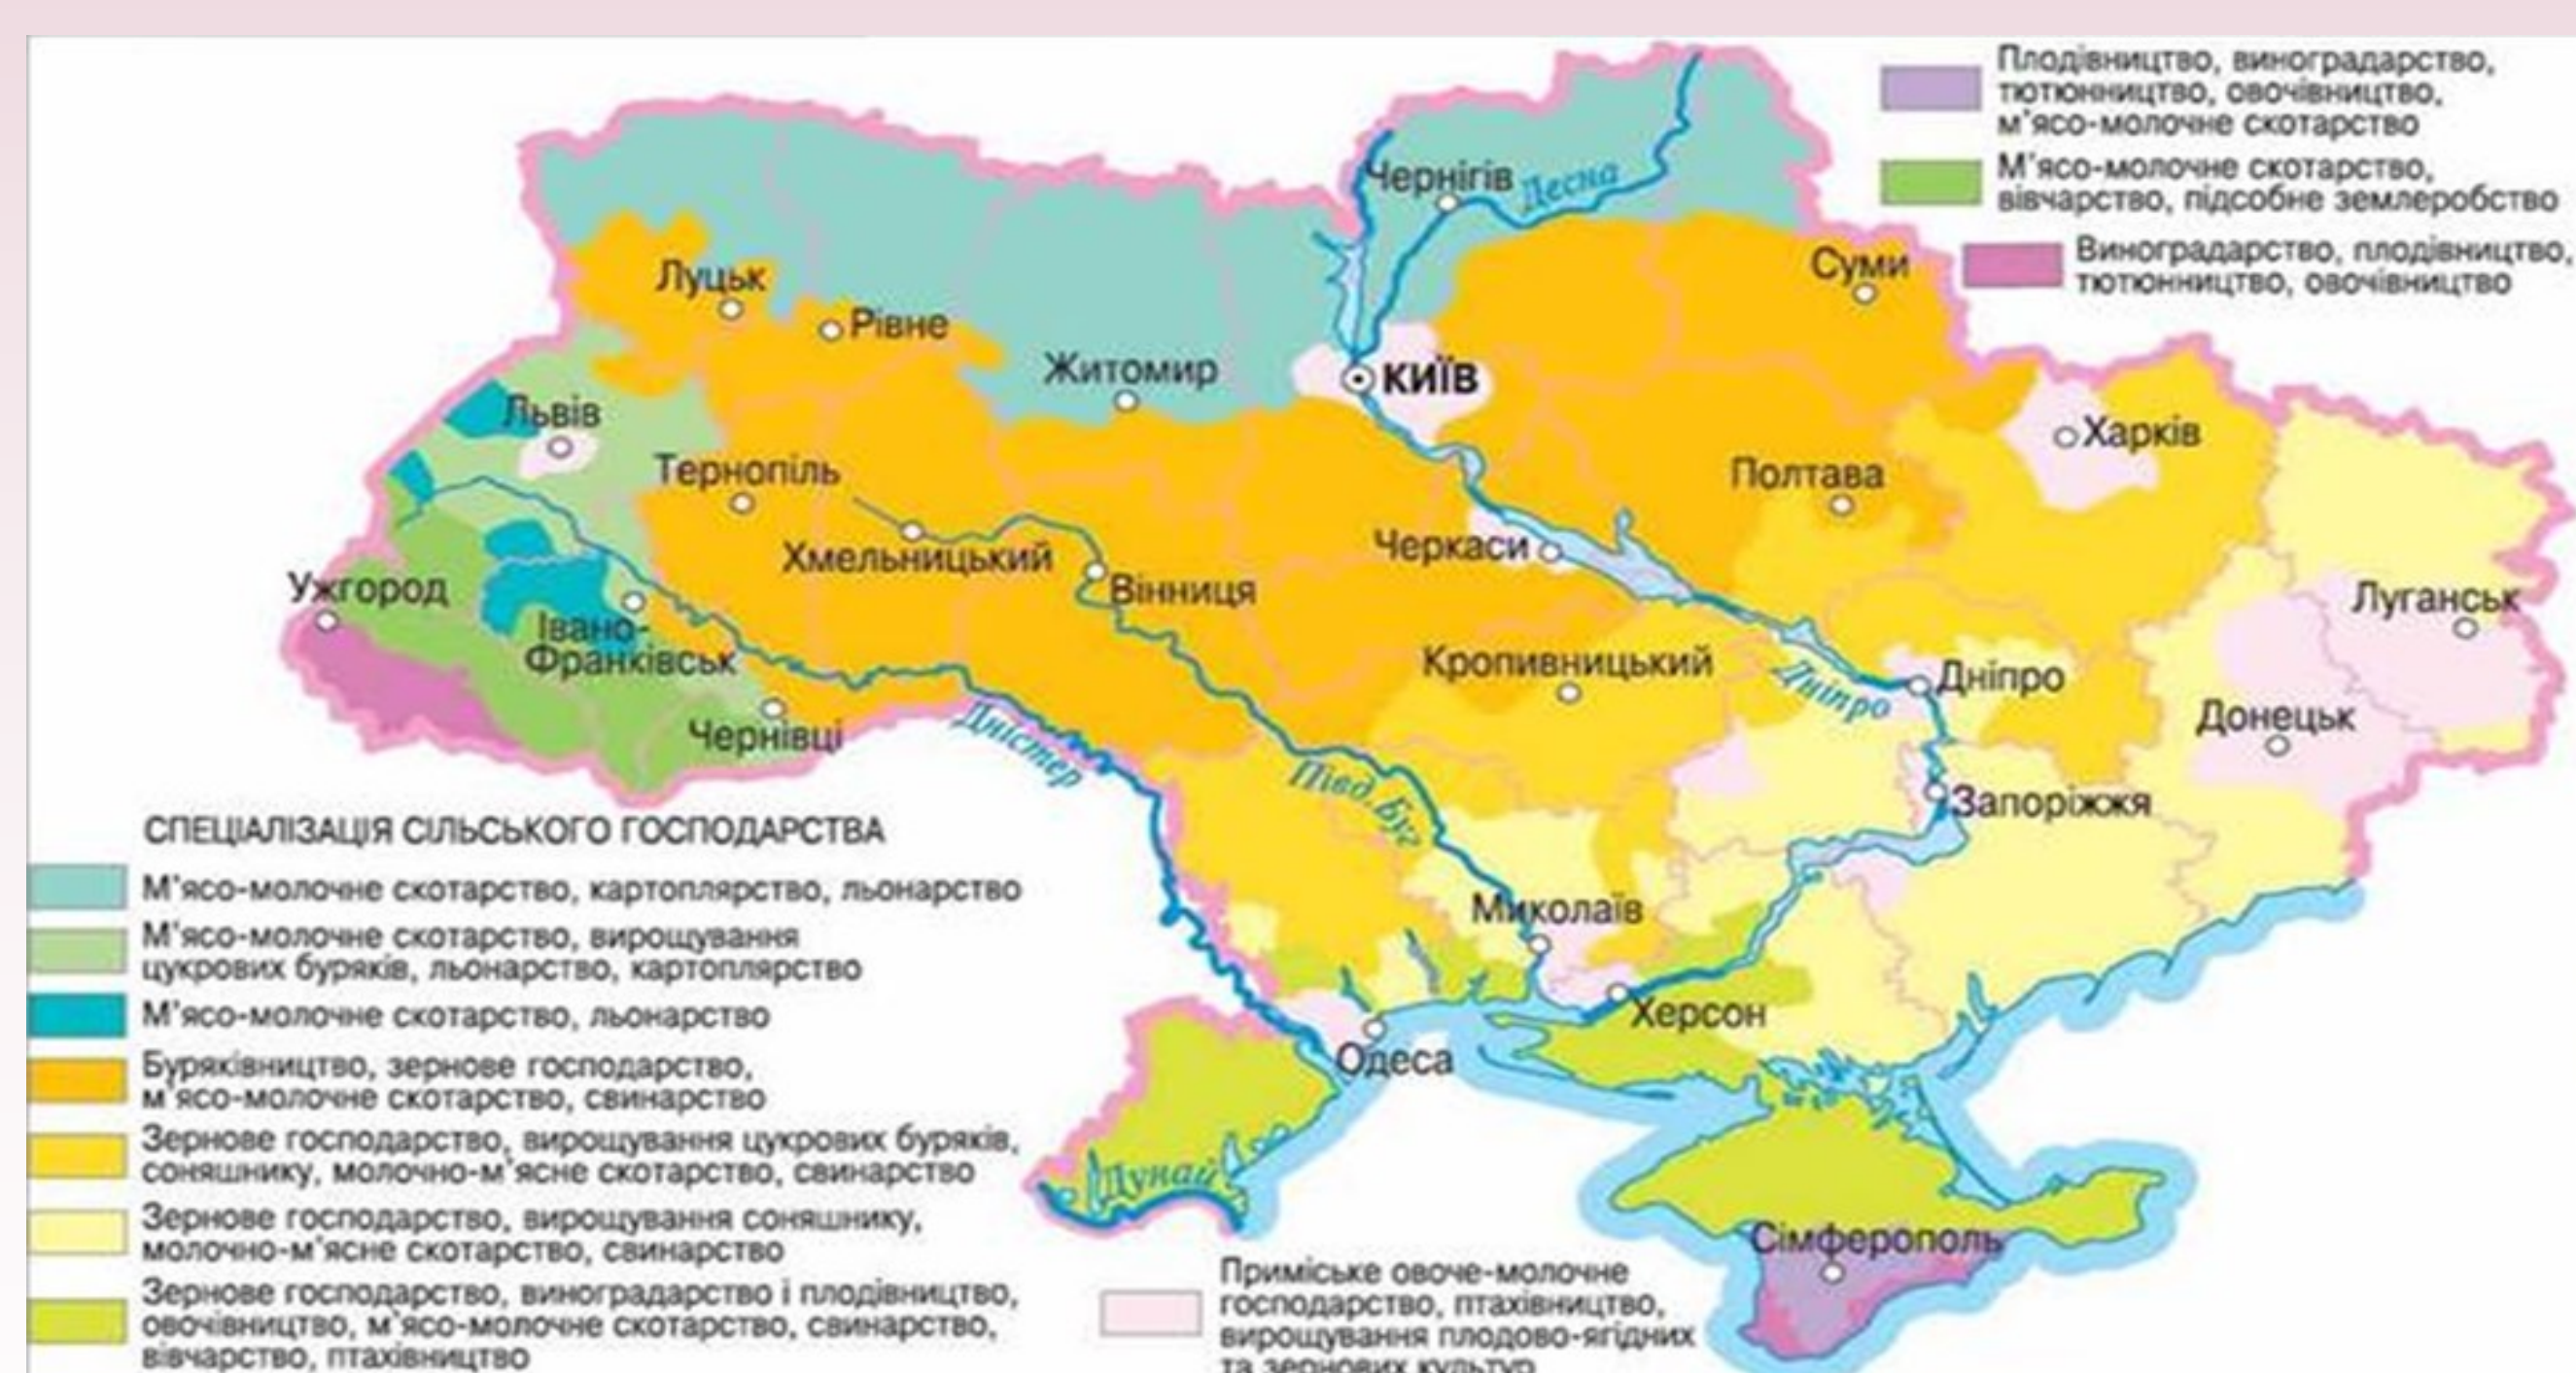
Плодівництво, виноградарство, тютюнництво, овочівництво, м'ясо-молочне скотарство

М'ясо-молочне скотарство, вівчарство, підсобне землеробство

Виноградарство, плодівництво, тютюнництво, овочівництво

Чернігів
Десна
Луцьк
Рівне
Суми
Житомир
КИЇВ
Львів
Харків
Тернопіль
Полтава
Черкаси
Хмельницький
Вінниця
Ужгород
Івано-Франківськ
Луганськ
Кропивницький
Дніпро
Дніпро
Чернівці
Донецьк
Дністер
Півд. Буг
Запоріжжя
Миколаїв
Херсон
Одеса
Дунай
Сімферополь

СПЕЦІАЛІЗАЦІЯ СІЛЬСЬКОГО ГОСПОДАРСТВА
М'ясо-молочне скотарство, картоплярство, льонарство
М'ясо-молочне скотарство, вирощування цукрових буряків, льонарство, картоплярство
М'ясо-молочне скотарство, льонарство
Буряківництво, зернове господарство, м'ясо-молочне скотарство, свинарство
Зернове господарство, вирощування цукрових буряків, соняшнику, молочно-м'ясне скотарство, свинарство
Зернове господарство, вирощування соняшнику, молочно-м'ясне скотарство, свинарство
Зернове господарство, виноградарство і плодівництво, овочівництво, м'ясо-молочне скотарство, свинарство, вівчарство, птахівництво

Приміське овоче-молочне господарство, птахівництво, вирощування плодово-ягідних та зернових культур